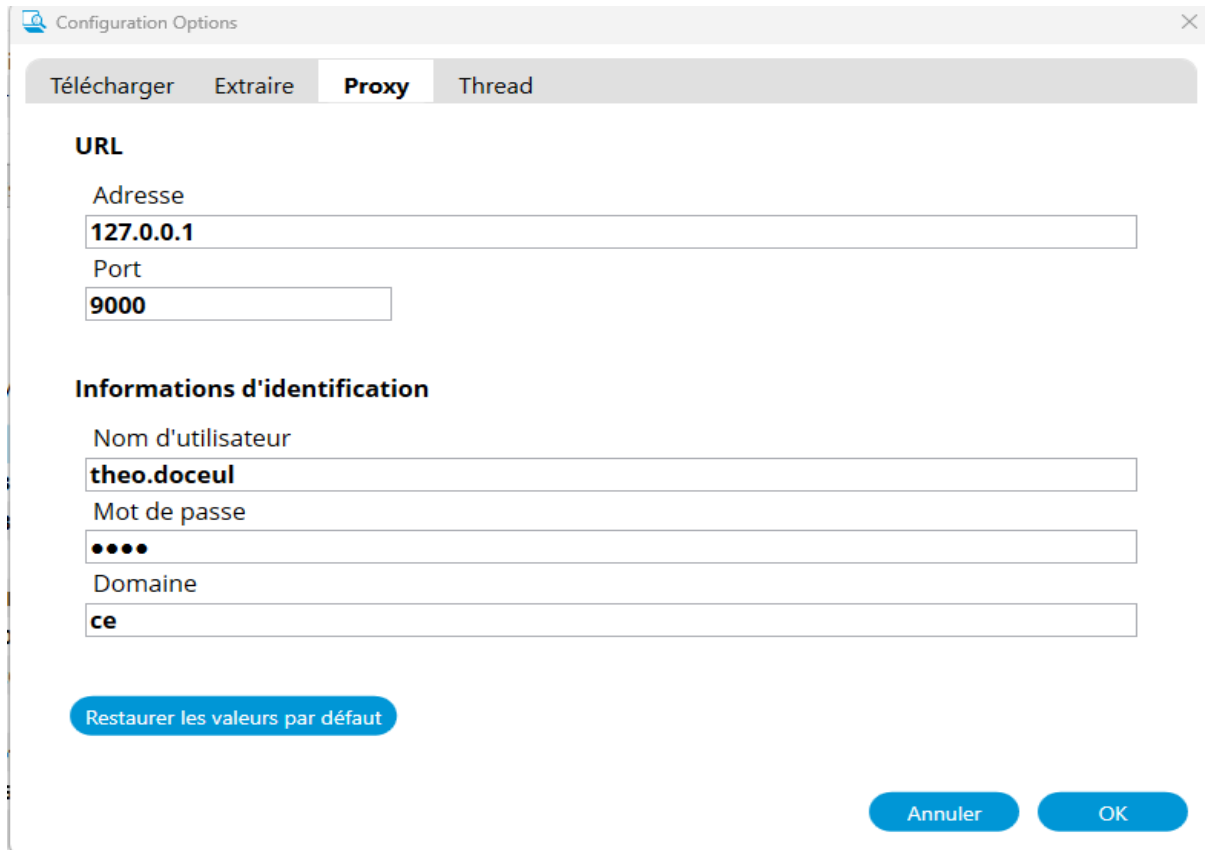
Configuration Options

Télécharger Extraire Proxy Thread

URL

Adresse
127.0.0.1
Port
9000

Informations d'identification

Nom d'utilisateur
theo.doceul
Mot de passe
••••
Domaine
ce

Restaurer les valeurs par défaut

Annuler OK